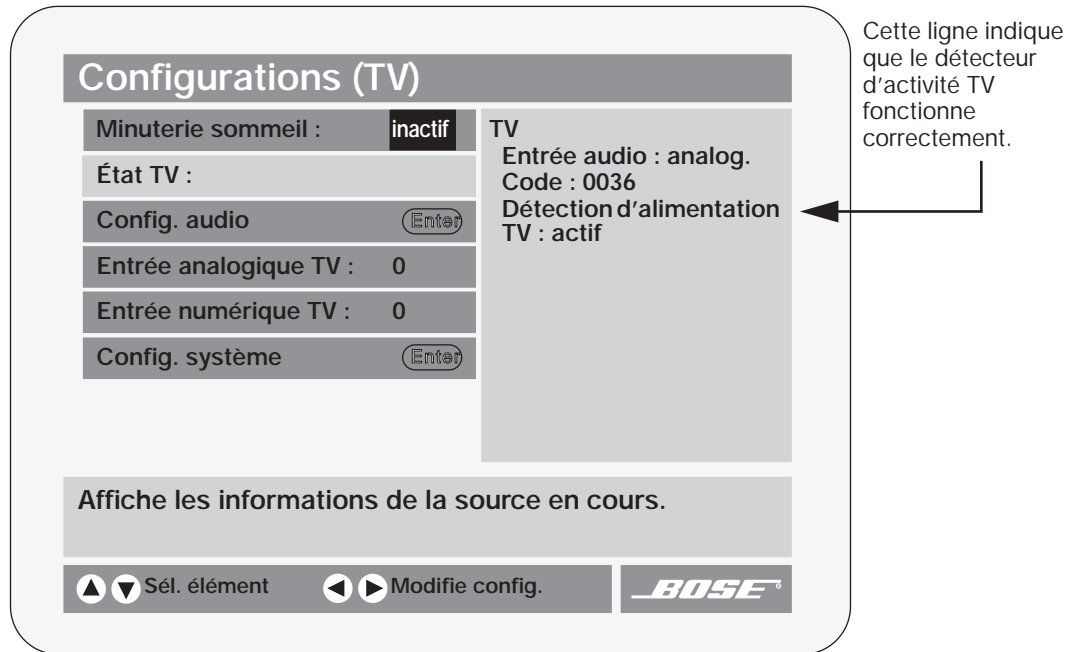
Configurations (TV)

Minuterie sommeil : inactif

État TV :

Config. audio Enter

Entrée analogique TV : 0

Entrée numérique TV : 0

Config. système Enter

TV
Entrée audio : analog.
Code : 0036
Détection d'alimentation TV : actif

Cette ligne indique que le détecteur d'activité TV fonctionne correctement.

Affiche les informations de la source en cours.

Sél. élément Modifie config.

BOSE®